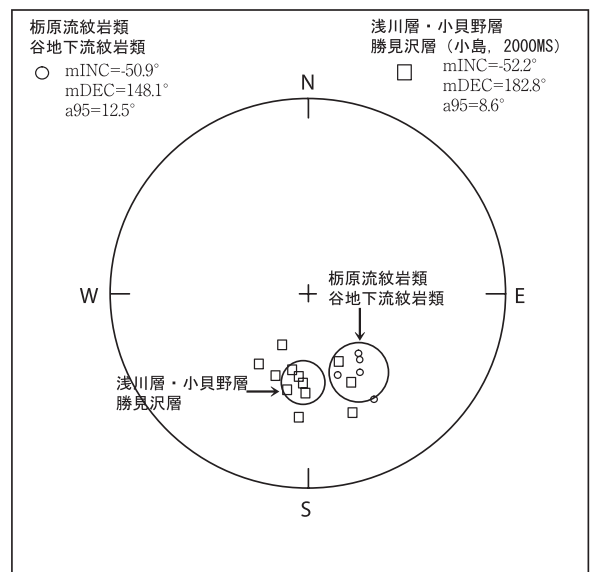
栃原流紋岩類
谷地下流紋岩類
○ mINC=-50.9°
mDEC=148.1°
a95=12.5°

浅川層・小貝野層
勝見沢層（小島，2000MS）
□ mINC=-52.2°
mDEC=182.8°
a95=8.6°

N

W

E

S

栃原流紋岩類
谷地下流紋岩類

浅川層・小貝野層
勝見沢層